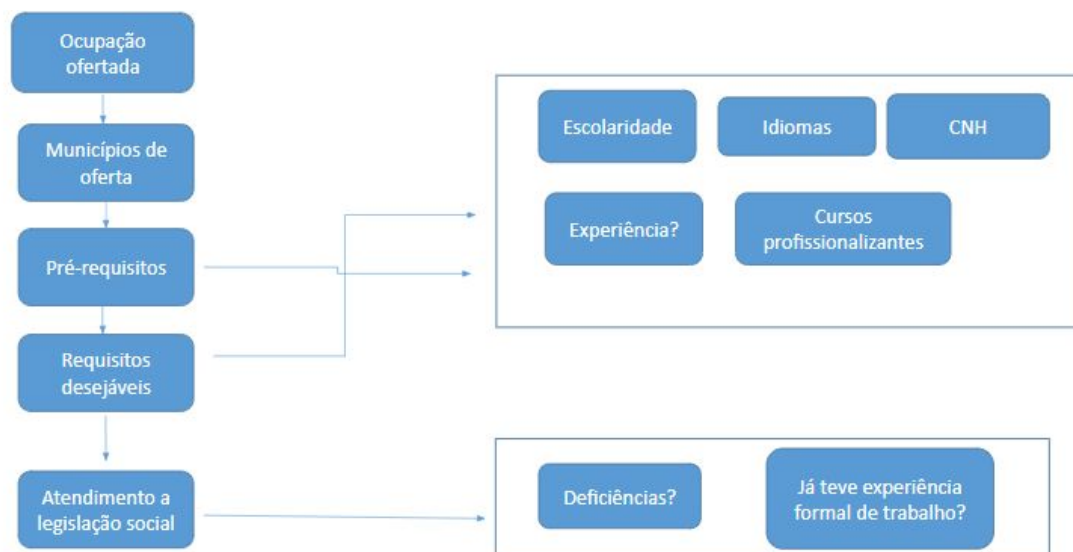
Ocupação ofertada

Municípios de oferta

Pré-requisitos

Requisitos desejáveis

Atendimento a legislação social

Escolaridade

Idiomas

CNH

Experiência?

Cursos profissionalizantes

Deficiências?

Já teve experiência formal de trabalho?